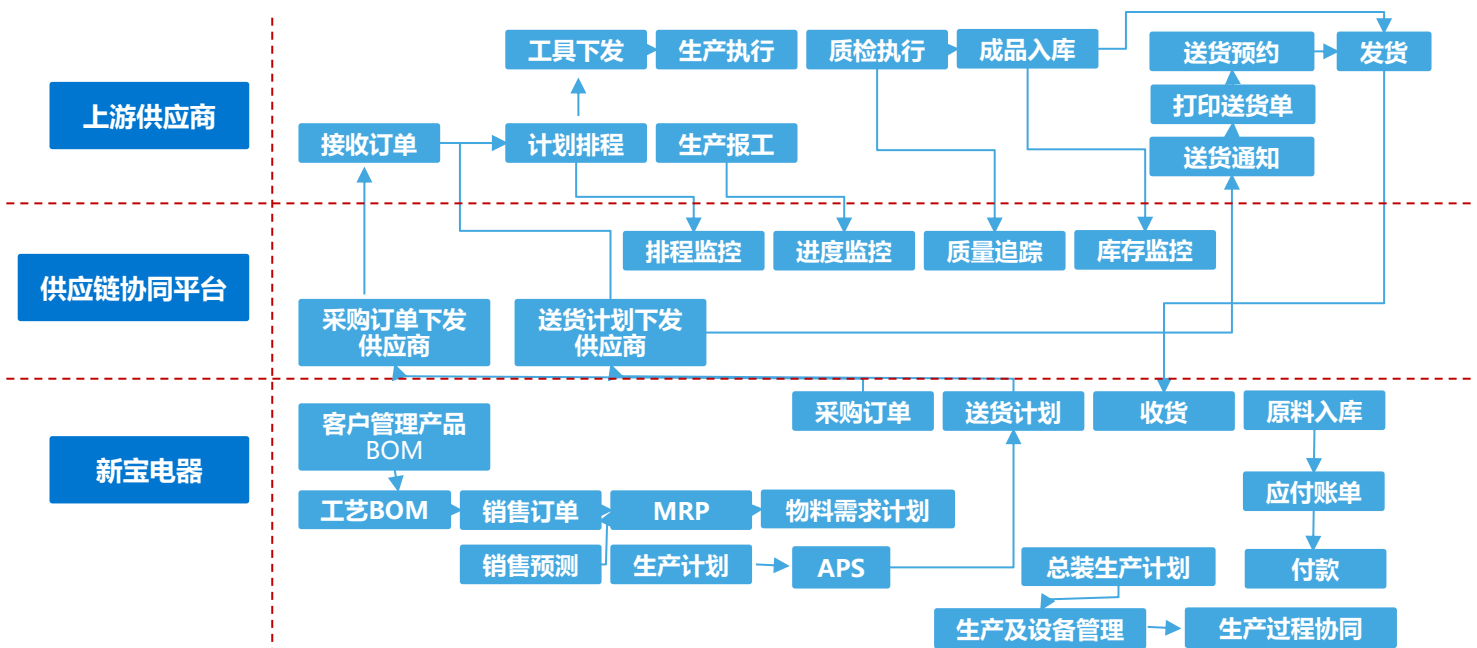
上游供应商

工具下发

生产执行

质检执行

成品入库

送货预约

发货

打印送货单

接收订单

计划排程

生产报工

送货通知

供应链协同平台

排程监控

进度监控

质量追踪

库存监控

采购订单下发供应商

送货计划下发供应商

新宝电器

采购订单

送货计划

收货

原料入库

客户管理产品BOM

工艺BOM

销售订单

MRP

物料需求计划

应付账单

销售预测

生产计划

APS

总装生产计划

付款

生产及设备管理

生产过程协同